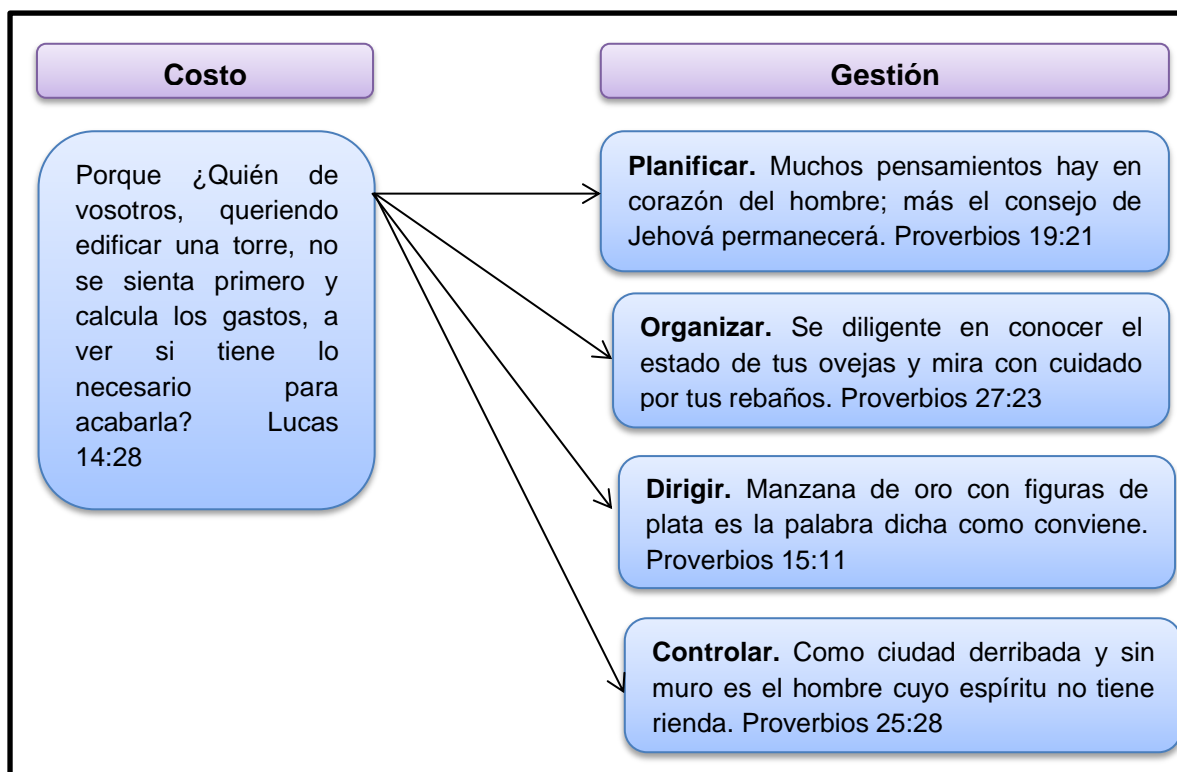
Costo

Gestión

Porque ¿Quién de vosotros, queriendo edificar una torre, no se sienta primero y calcula los gastos, a ver si tiene lo necesario para acabarla? Lucas 14:28

**Planificar.** Muchos pensamientos hay en corazón del hombre; más el consejo de Jehová permanecerá. Proverbios 19:21

**Organizar.** Se diligente en conocer el estado de tus ovejas y mira con cuidado por tus rebaños. Proverbios 27:23

**Dirigir.** Manzana de oro con figuras de plata es la palabra dicha como conviene. Proverbios 15:11

**Controlar.** Como ciudad derribada y sin muro es el hombre cuyo espíritu no tiene rienda. Proverbios 25:28